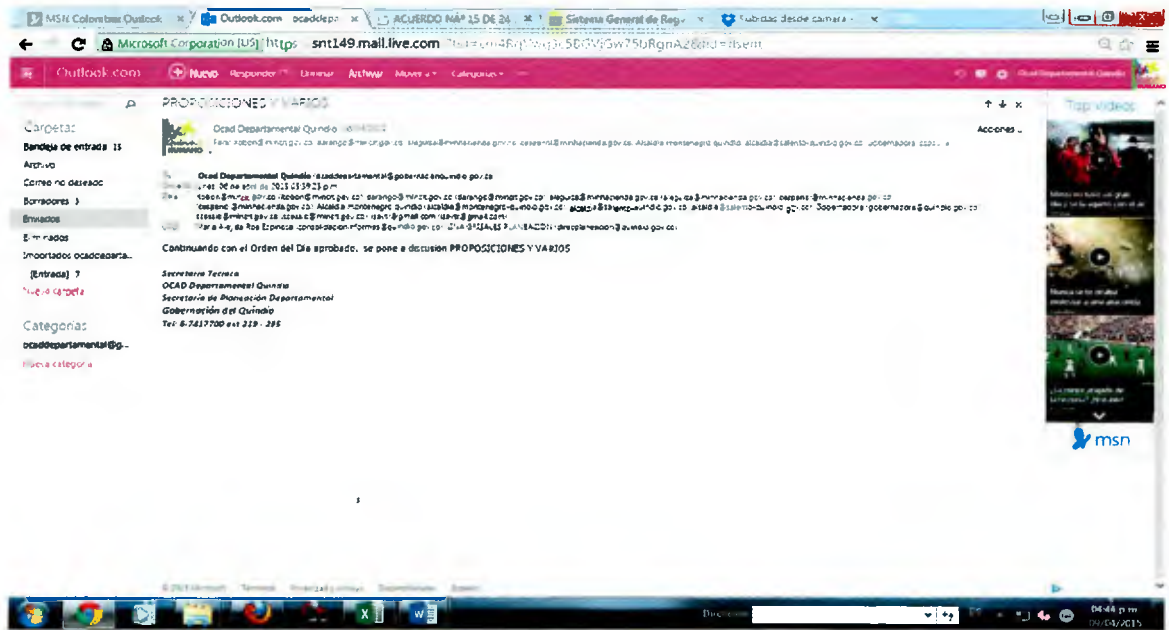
MSN Colombia Outlook × Outlook.com ocaddepa × ACUERDO Nº 15 DE 24 × Sistema General de Reg × Subidas desde cámara ×

Microsoft Corporation [US] https://snt149.mail.live.com

Outlook.com Nuevo Responder Eliminar Archivar Mover a Categorías

PROPOSICIONES Y VARIOS

Carpetas
Bandeja de entrada 15
Archivo
Correo no deseado
Borradores 3
Enviados
Eliminados
Importados ocaddeparta...
(Entrada) 7
Nueva carpeta

Categorías
ocaddepartamental@g...
Nueva categoría

Ocad Departamental Quindío
Acciones

Ocad Departamental Quindío
jueves, 9 de abril de 2015 03:59:23 p.m.

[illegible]

Continuando con el Orden del Día aprobado, se pone a discusión PROPOSICIONES Y VARIOS

Secretario Técnico
OCAD Departamental Quindío
Secretaría de Planeación Departamental
Gobernación del Quindío
Tel: 6-7417700 ext 319 - 285

Top videos
msn

04:44 p.m.
09/04/2015